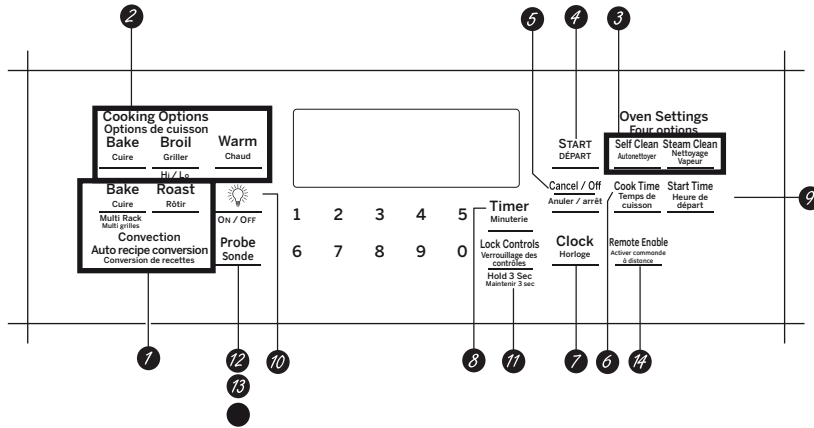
2
5
4
3

Cooking Options
Options de cuisson
Bake
Cuire
Broil
Griller
Hi / Lo
Warm
Chaud

Bake
Cuire
Roast
Rôtir
Multi Rack
Multi grilles
Convection
Auto recipe conversion
Conversion de recettes

ON / OFF
Probe
Sonde

1 2 3 4 5
6 7 8 9 0

Timer
Minuterie
Lock Controls
Verrouillage des contrôles
Hold 3 Sec
Maintenir 3 sec

START
DÉPART
Cancel / Off
Anuler / arrêt
Clock
Horloge

Oven Settings
Four options
Self Clean
Autonettoyer
Steam Clean
Nettoyage Vapeur
Cook Time
Temps de cuisson
Start Time
Heure de départ
Remote Enable
Activer commande à distance

9
1
12
13
10
8
11
7
6
14